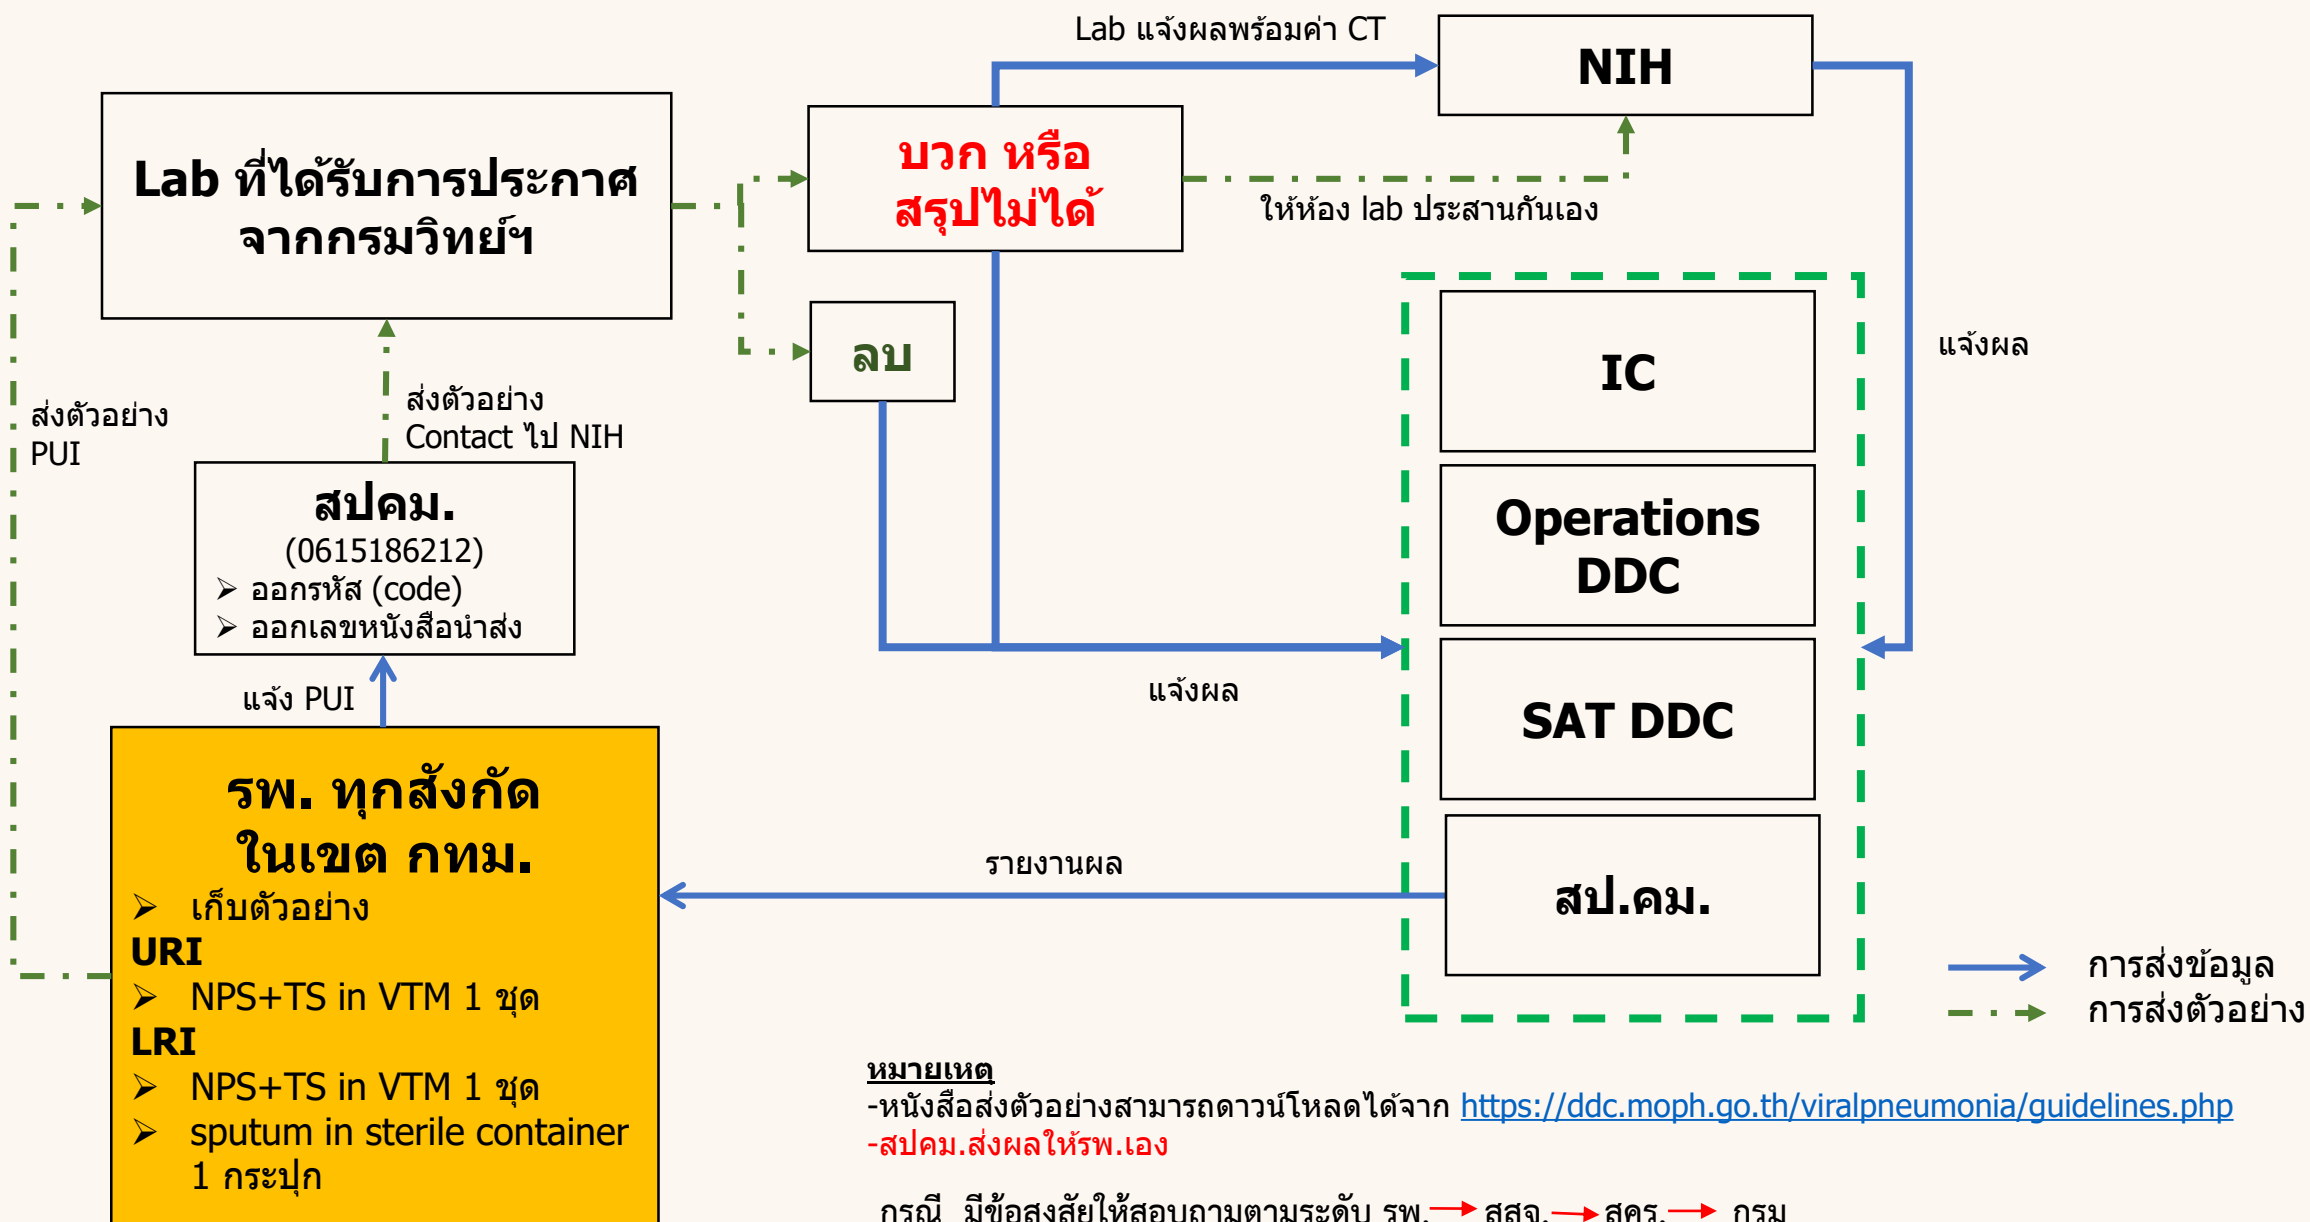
Lab แจ้งผลพร้อมค่า CT

NIH

Lab ที่ได้รับการประกาศจากกรมวิทย์ฯ

บวก หรือ สรุปไม่ได้

ให้ห้อง lab ประสานกันเอง

ลบ

IC

Operations DDC

SAT DDC

สป.คม.

แจ้งผล

ส่งตัวอย่าง PUI

ส่งตัวอย่าง Contact ไป NIH

สปคม.
(0615186212)
➢ ออกรหัส (code)
➢ ออกเลขหนังสือนำส่ง

แจ้งผล

แจ้ง PUI

รพ. ทุกสังกัด ในเขต กทม.
➢ เก็บตัวอย่าง
URI
➢ NPS+TS in VTM 1 ชุด
LRI
➢ NPS+TS in VTM 1 ชุด
➢ sputum in sterile container 1 กระปุก

รายงานผล

การส่งข้อมูล
การส่งตัวอย่าง

หมายเหตุ
-หนังสือส่งตัวอย่างสามารถดาวน์โหลดได้จาก https://ddc.moph.go.th/viralpneumonia/guidelines.php
-สปคม.ส่งผลให้รพ.เอง

กรณี มีข้อสงสัยให้สอบถามตามระดับ รพ. → สสจ. → สคร. → กรม